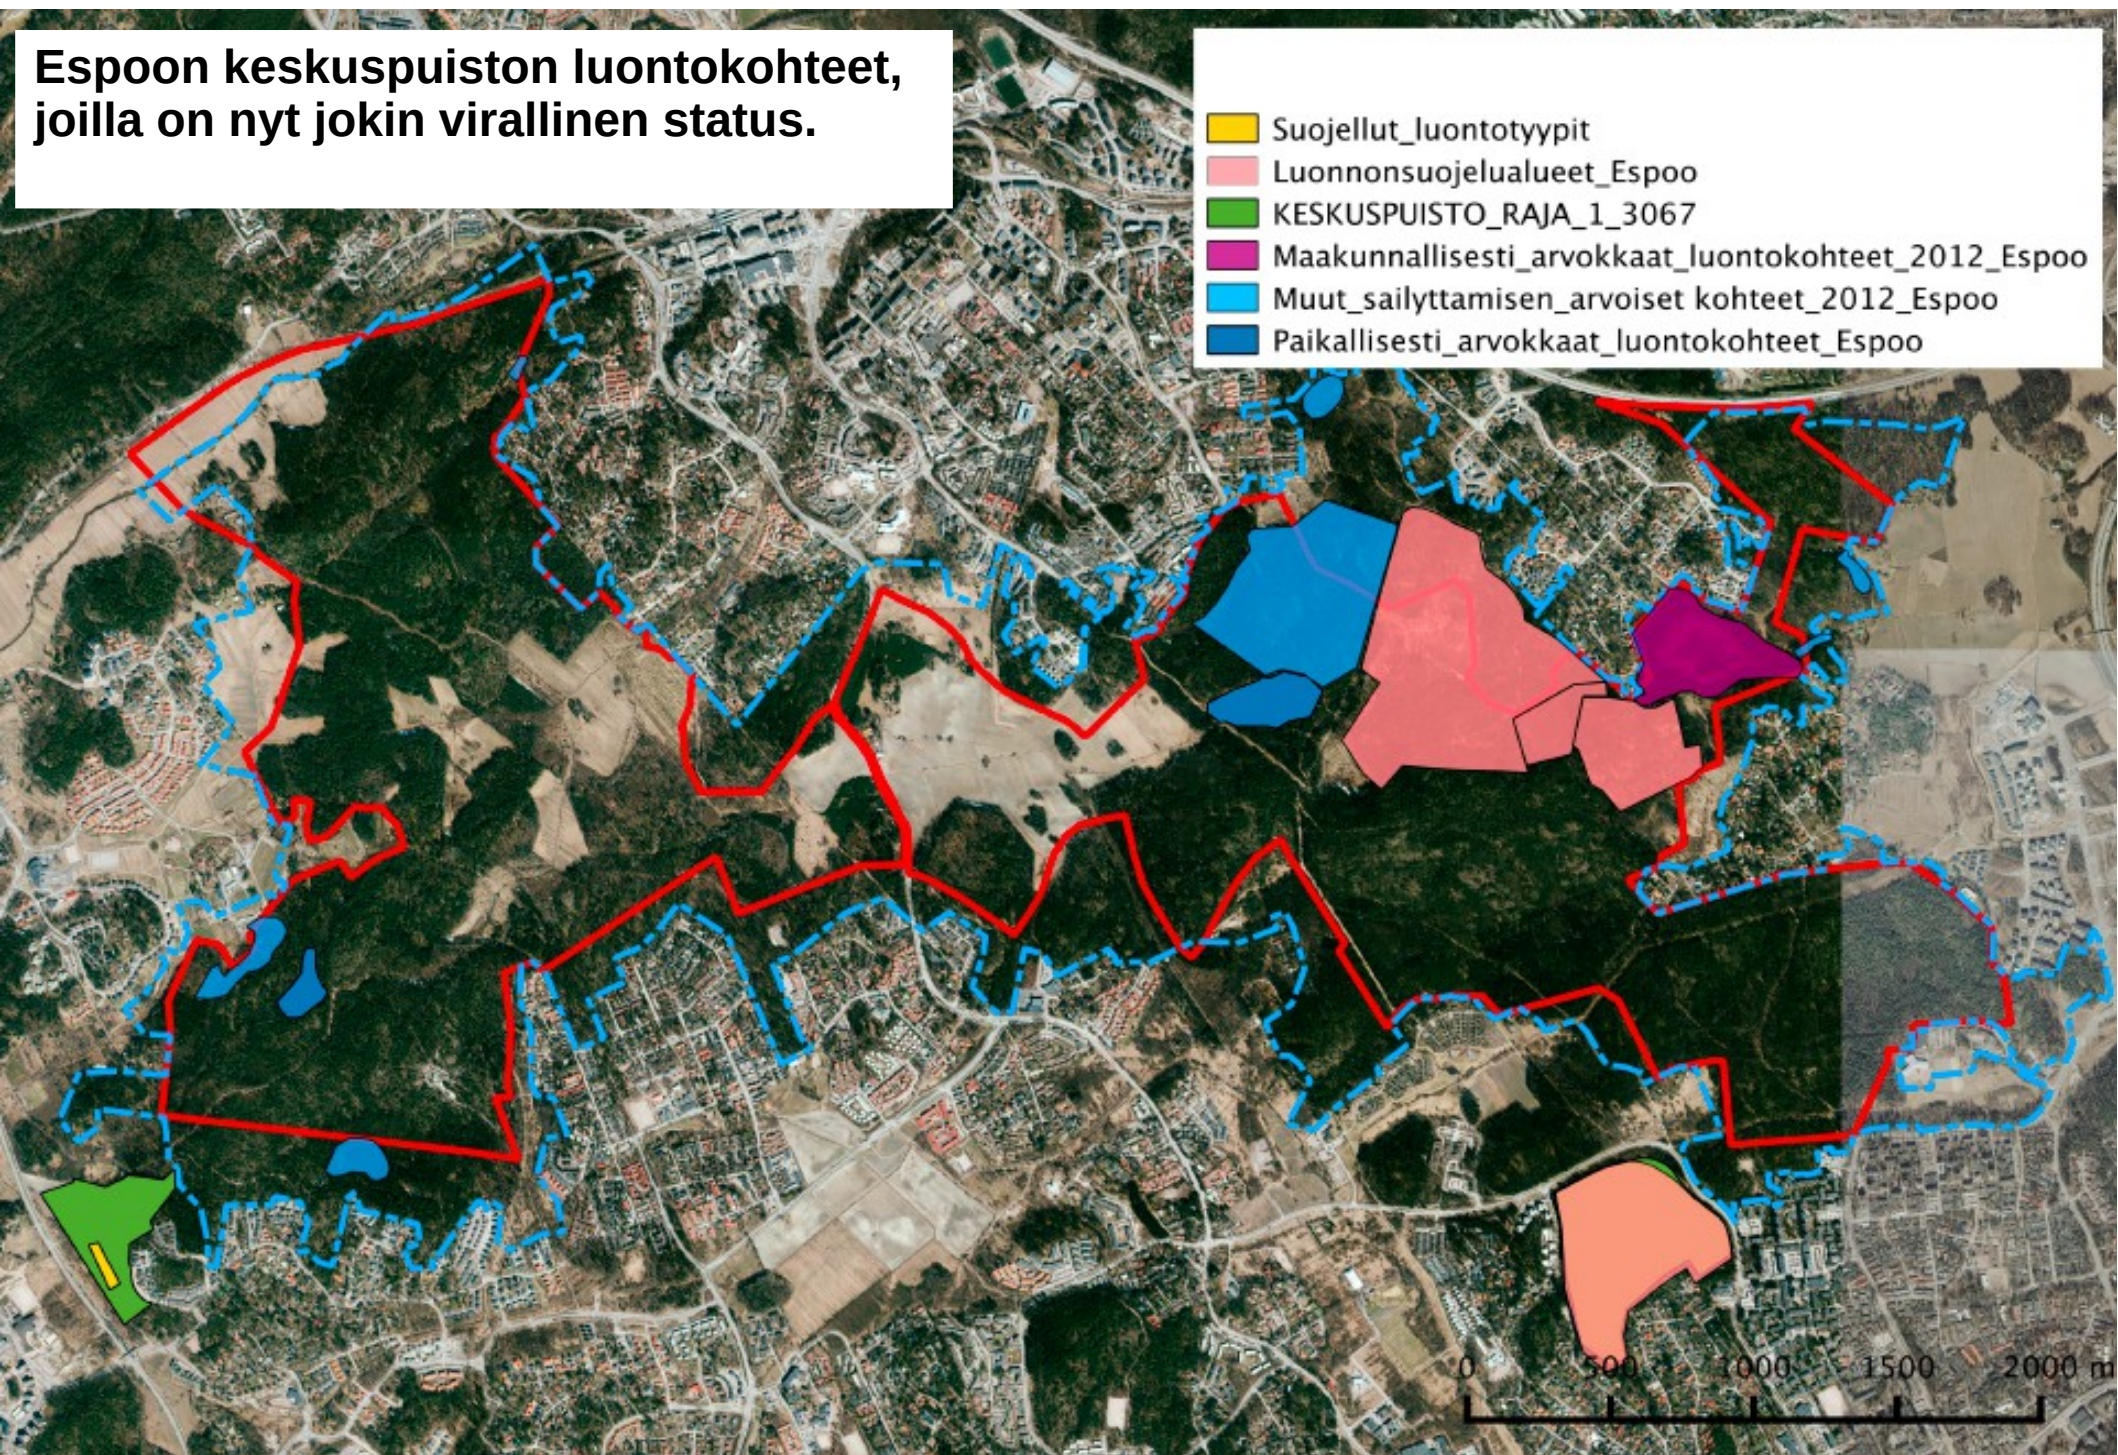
Espoon keskuspuiston luontokohteet, joilla on nyt jokin virallinen status.

Suojellut_luontotyypit
Luonnonsuojelualueet_Espoo
KESKUSPUISTO_RAJA_1_3067
Maakunnallisesti_arvokkaat_luontokohteet_2012_Espoo
Muut_sailyttamisen_arvoiset kohteet_2012_Espoo
Paikallisesti_arvokkaat_luontokohteet_Espoo

0 500 1000 1500 2000 m